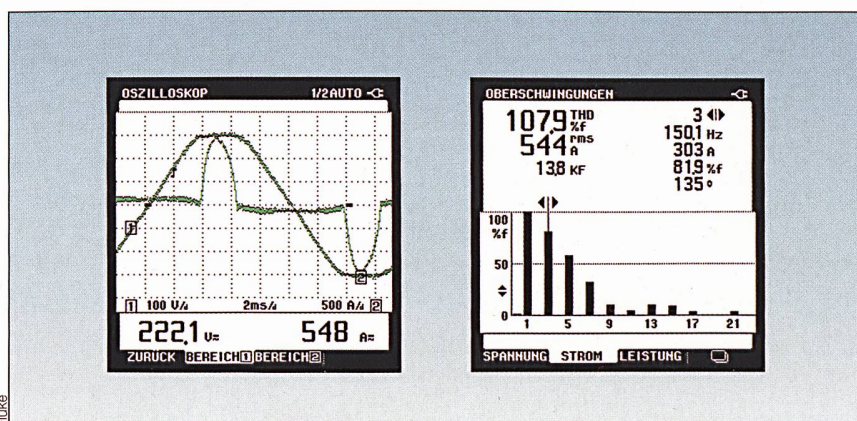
OSZILLOSKOP 1/2AUTO

1 2

1 100 V/d 2ms/d 500 A/d 2

222,1 V= 548 A=

ZURÜCK BEREICH1 BEREICH2

OBERSCHWINGUNGEN

1079 THD %f
544 rms A
13,8 KF

3
150,1 Hz
303 A
81,9 %f
135 °

100 %f
50
0
1 5 9 13 17 21

SPANNUNG STROM LEISTUNG

Fluke